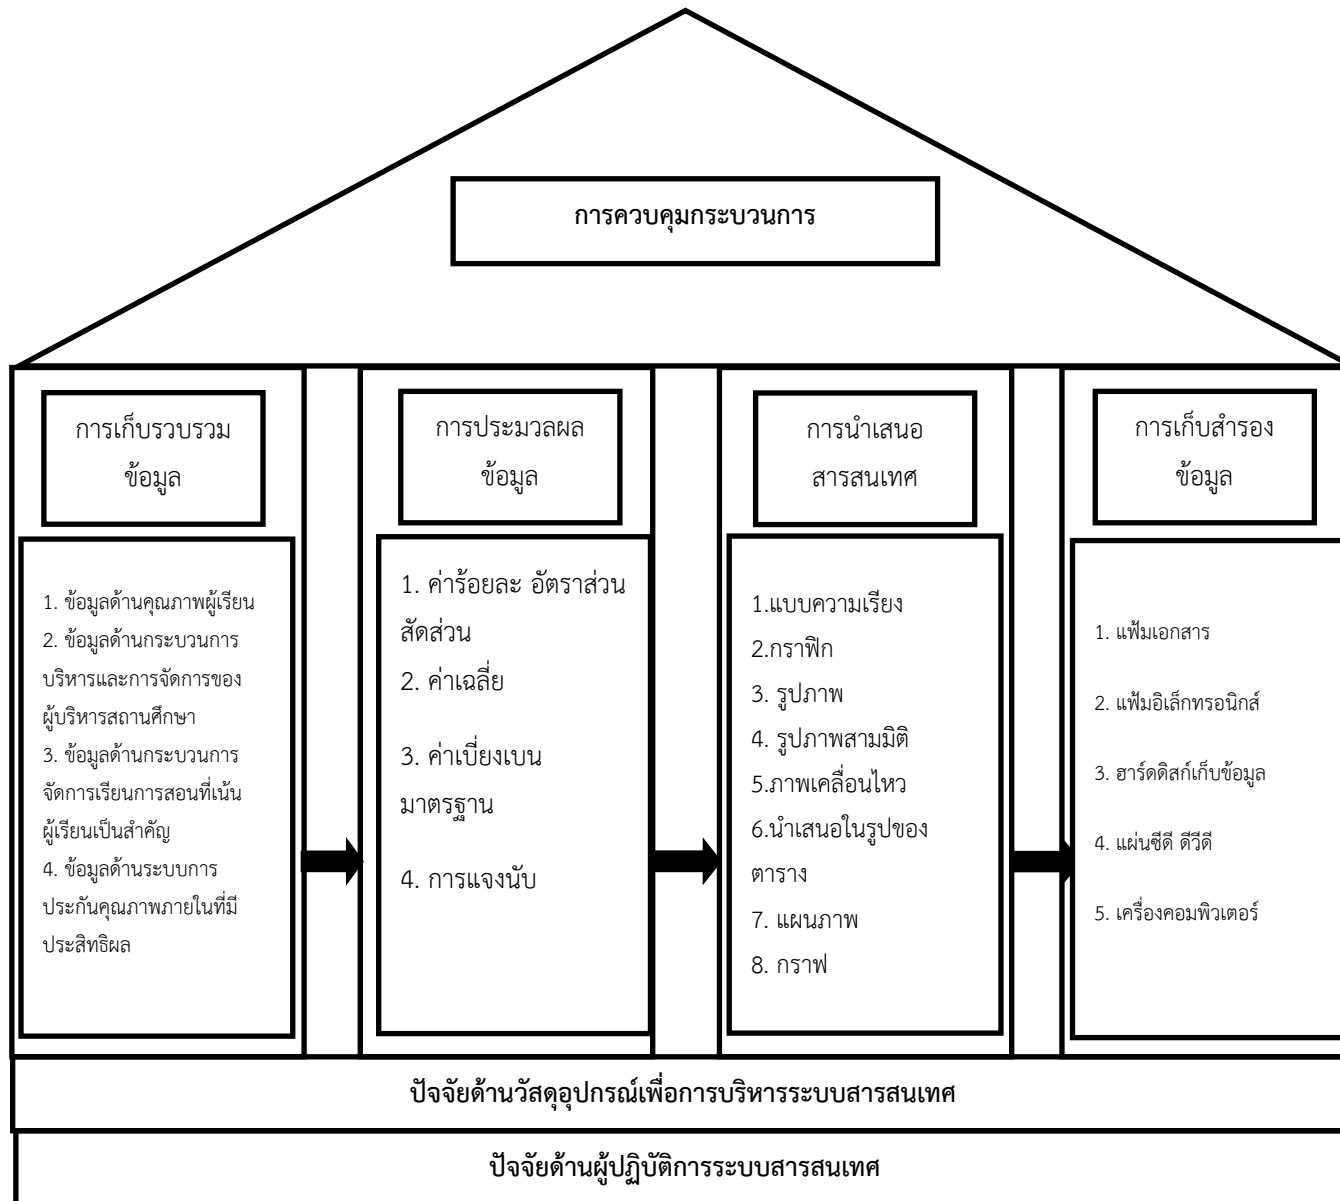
การควบคุมกระบวนการ

การเก็บรวบรวมข้อมูล

1. ข้อมูลด้านคุณภาพผู้เรียน
2. ข้อมูลด้านกระบวนการบริหารและการจัดการของผู้บริหารสถานศึกษา
3. ข้อมูลด้านกระบวนการจัดการเรียนการสอนที่เน้นผู้เรียนเป็นสำคัญ
4. ข้อมูลด้านระบบการประกันคุณภาพภายในที่มีประสิทธิผล

การประมวลผลข้อมูล

1. ค่าร้อยละ อัตราส่วน สัดส่วน
2. ค่าเฉลี่ย
3. ค่าเบี่ยงเบนมาตรฐาน
4. การแจงนับ

การนำเสนอสารสนเทศ

1.แบบความเรียง
2.กราฟิก
3. รูปภาพ
4. รูปภาพสามมิติ
5.ภาพเคลื่อนไหว
6.นำเสนอในรูปของตาราง
7. แผนภาพ
8. กราฟ

การเก็บสำรองข้อมูล

1. แฟ้มเอกสาร
2. แฟ้มอิเล็กทรอนิกส์
3. ฮาร์ดดิสก์เก็บข้อมูล
4. แผ่นซีดี ดีวีดี
5. เครื่องคอมพิวเตอร์

ปัจจัยด้านวัสดุอุปกรณ์เพื่อการบริหารระบบสารสนเทศ

ปัจจัยด้านผู้ปฏิบัติการระบบสารสนเทศ